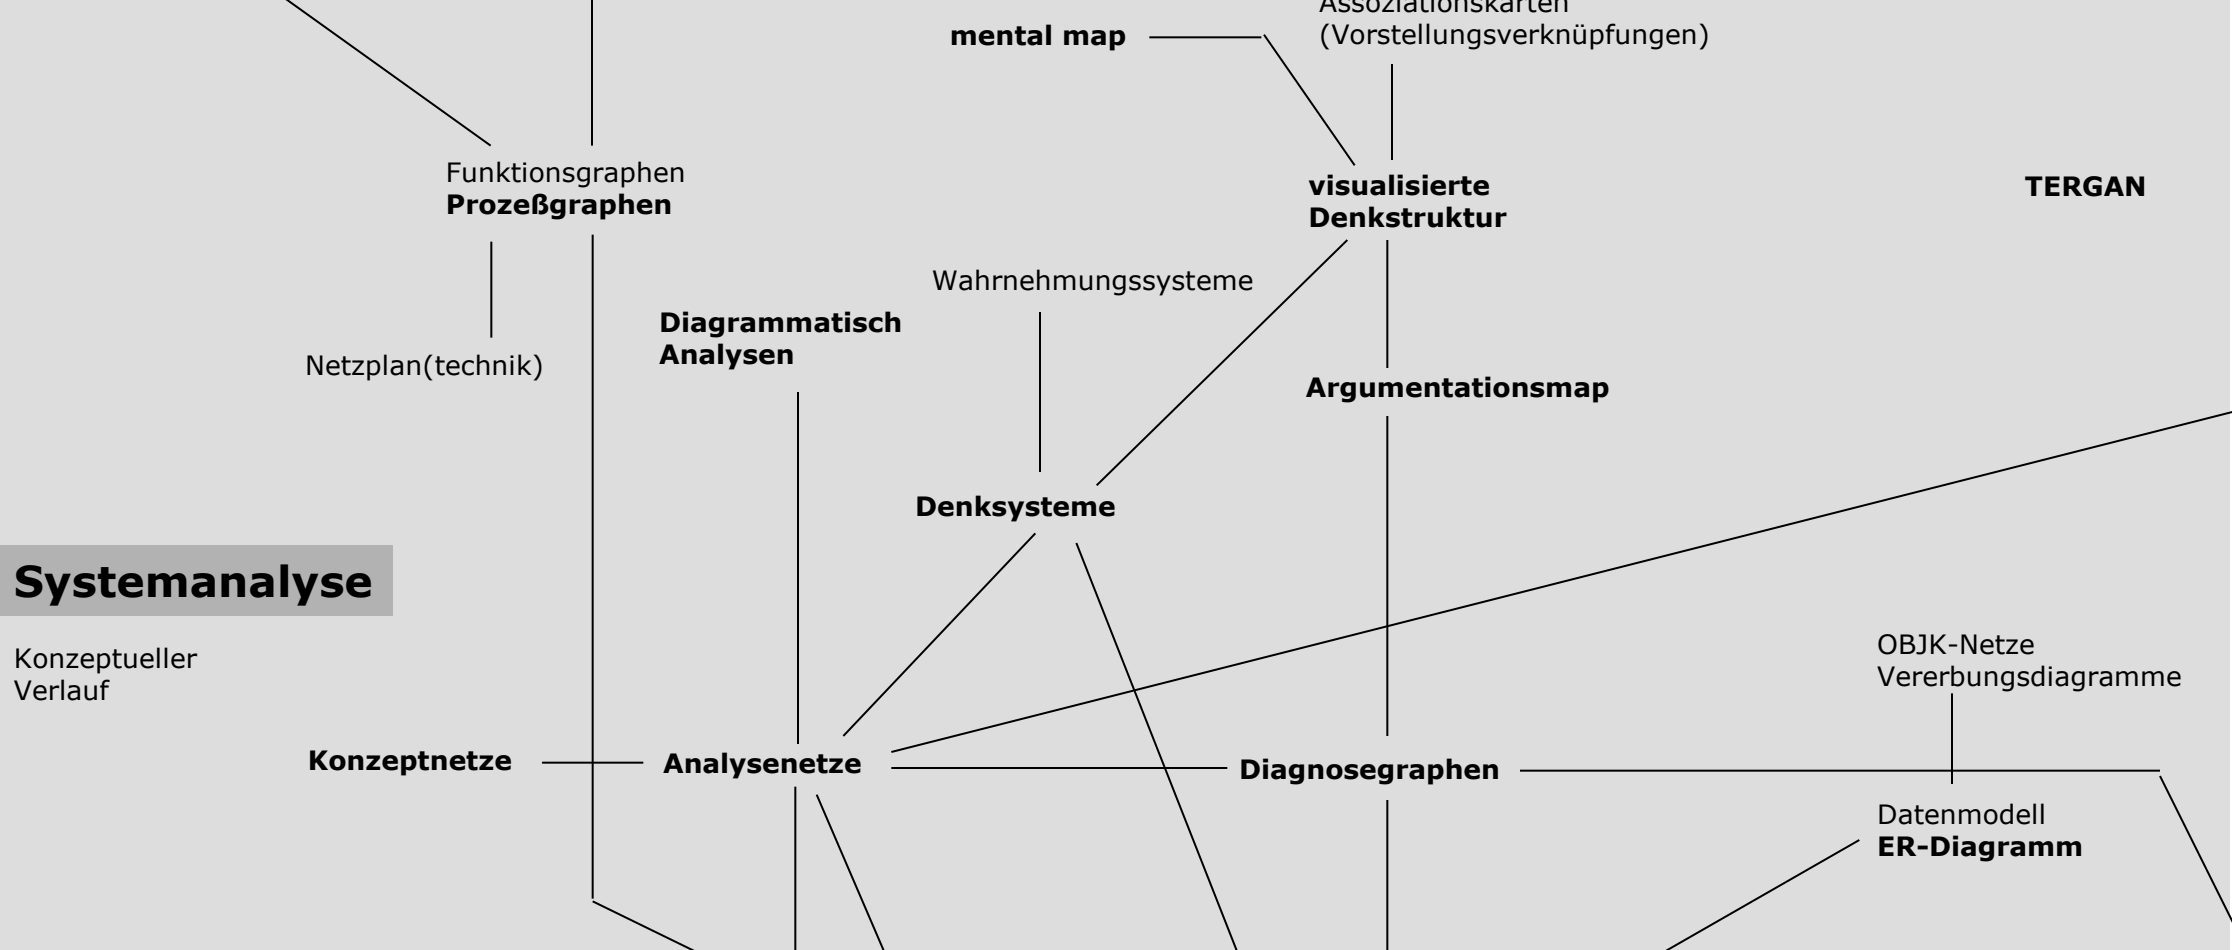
Assoziationskarten
(Vorstellungsverknüpfungen)

**mental map**

Funktionsgraphen
**Prozeßgraphen**

**visualisierte Denkstruktur**

**TERGAN**

Wahrnehmungssysteme

**Diagrammatisch Analysen**

Netzplan(technik)

**Argumentationsmap**

**Denksysteme**

**Systemanalyse**

Konzeptueller Verlauf

OBJK-Netze
Vererbungsdiagramme

**Konzeptnetze**

**Analysenetze**

**Diagnosegraphen**

Datenmodell
**ER-Diagramm**